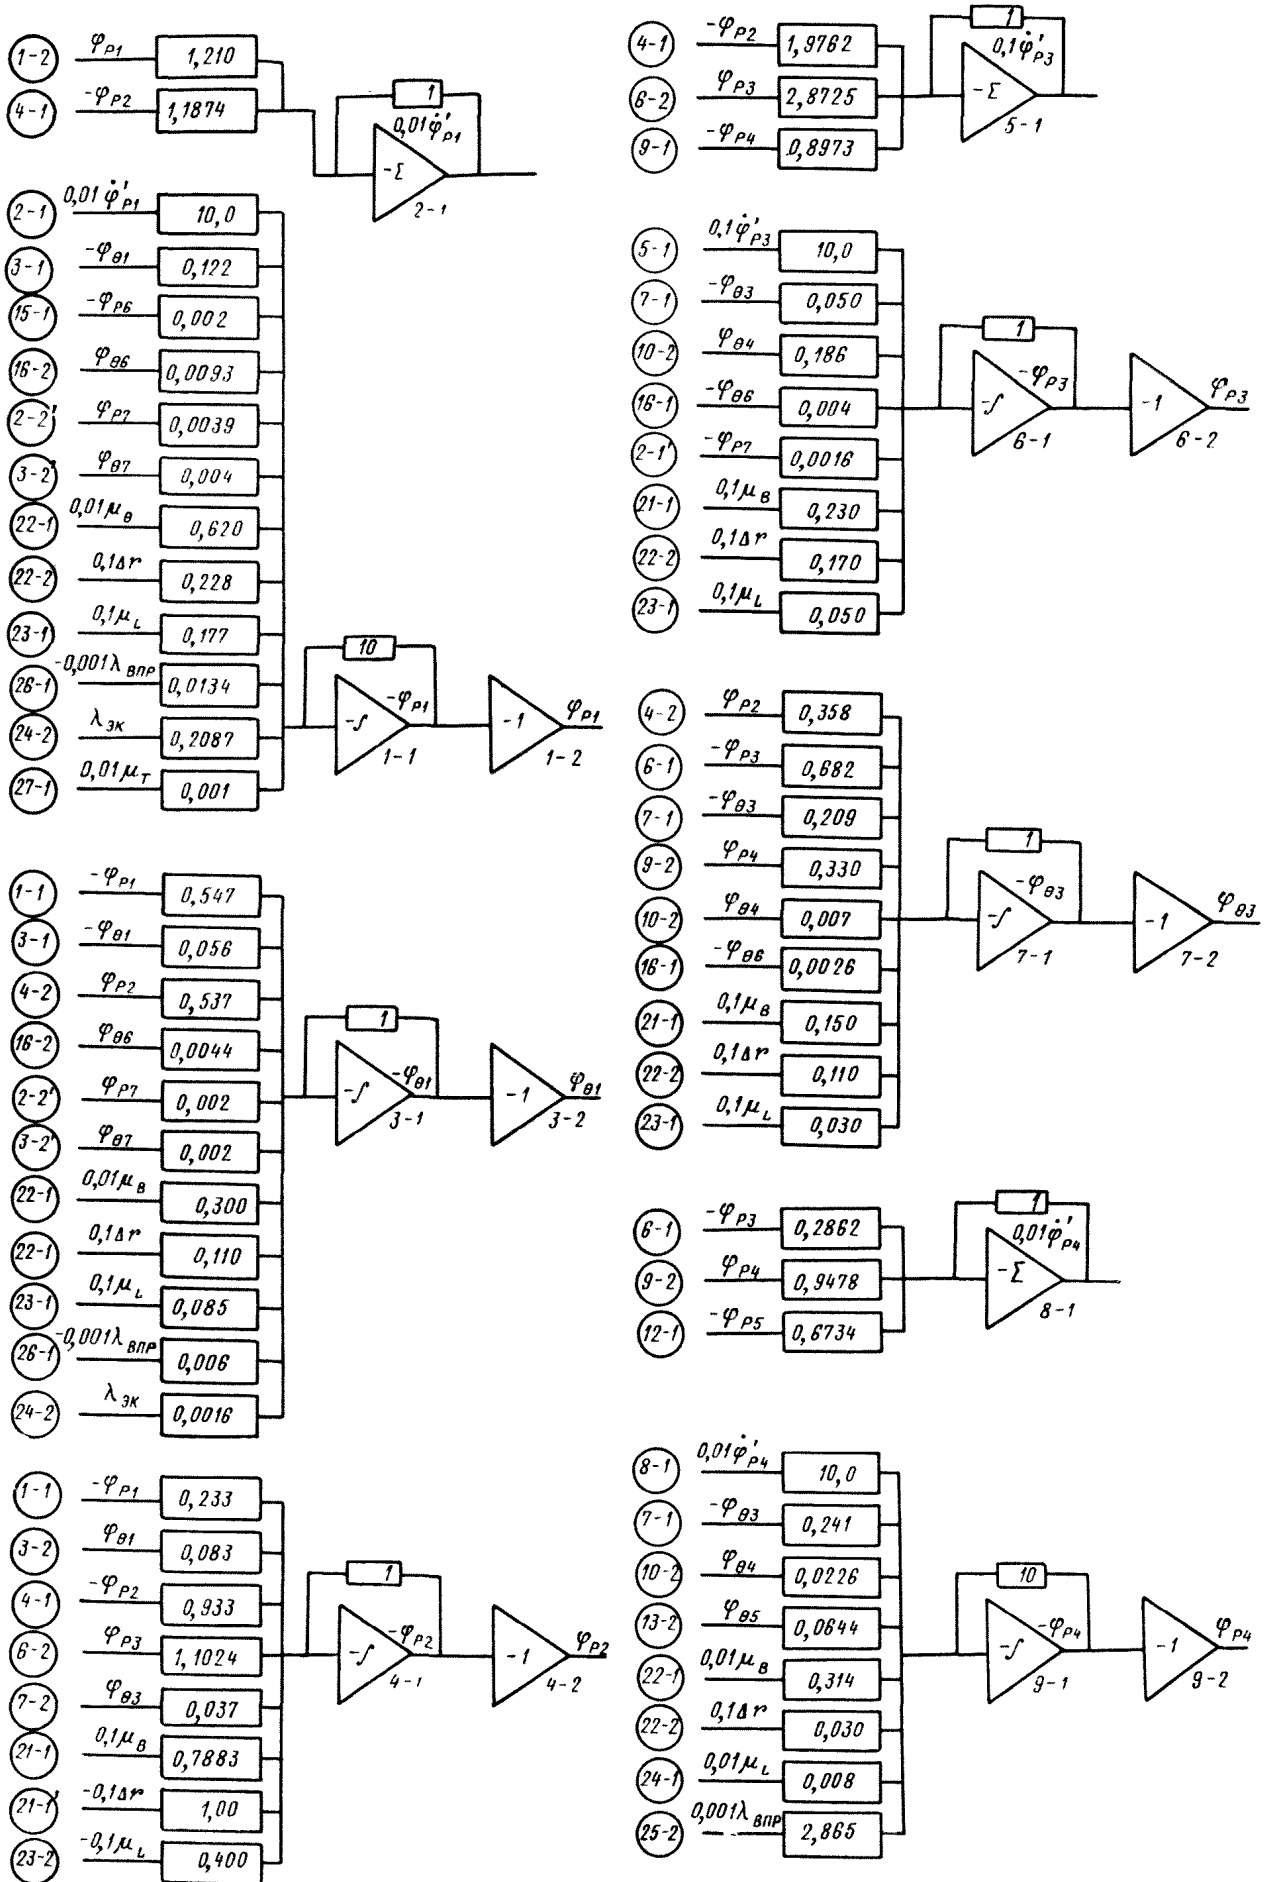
(1-2) $\varphi_{P1}$ 1,210
(4-1) $-\varphi_{P2}$ 1,1874
1
$0,01\dot{\varphi}'_{P1}$
$-\Sigma$
2-1

(2-1) $0,01\dot{\varphi}'_{P1}$ 10,0
(3-1) $-\varphi_{\theta1}$ 0,122
(15-1) $-\varphi_{P6}$ 0,002
(16-2) $\varphi_{\theta6}$ 0,0093
(2-2') $\varphi_{P7}$ 0,0039
(3-2') $\varphi_{\theta7}$ 0,004
(22-1) $0,01\mu_{\theta}$ 0,620
(22-2) $0,1\Delta r$ 0,228
(23-1) $0,1\mu_L$ 0,177
(26-1) $-0,001\lambda_{ВПР}$ 0,0134
(24-2) $\lambda_{ЗК}$ 0,2087
(27-1) $0,01\mu_T$ 0,001
10
$-\int$ $-\varphi_{P1}$ 1-1
$-1$ $\varphi_{P1}$ 1-2

(1-1) $-\varphi_{P1}$ 0,547
(3-1) $-\varphi_{\theta1}$ 0,056
(4-2) $\varphi_{P2}$ 0,537
(16-2) $\varphi_{\theta6}$ 0,0044
(2-2') $\varphi_{P7}$ 0,002
(3-2') $\varphi_{\theta7}$ 0,002
(22-1) $0,01\mu_{\theta}$ 0,300
(22-1) $0,1\Delta r$ 0,110
(23-1) $0,1\mu_L$ 0,085
(26-1) $-0,001\lambda_{ВПР}$ 0,006
(24-2) $\lambda_{ЗК}$ 0,0016
1
$-\int$ $-\varphi_{\theta1}$ 3-1
$-1$ $\varphi_{\theta1}$ 3-2

(1-1) $-\varphi_{P1}$ 0,233
(3-2) $\varphi_{\theta1}$ 0,083
(4-1) $-\varphi_{P2}$ 0,933
(6-2) $\varphi_{P3}$ 1,1024
(7-2) $\varphi_{\theta3}$ 0,037
(21-1) $0,1\mu_{\theta}$ 0,7883
(21-1') $-0,1\Delta r$ 1,00
(23-2) $-0,1\mu_L$ 0,400
1
$-\int$ $-\varphi_{P2}$ 4-1
$-1$ $\varphi_{P2}$ 4-2

(4-1) $-\varphi_{P2}$ 1,9762
(6-2) $\varphi_{P3}$ 2,8725
(9-1) $-\varphi_{P4}$ 0,8973
1
$0,1\dot{\varphi}'_{P3}$
$-\Sigma$
5-1

(5-1) $0,1\dot{\varphi}'_{P3}$ 10,0
(7-1) $-\varphi_{\theta3}$ 0,050
(10-2) $\varphi_{\theta4}$ 0,186
(16-1) $-\varphi_{\theta6}$ 0,004
(2-1') $-\varphi_{P7}$ 0,0016
(21-1) $0,1\mu_{\theta}$ 0,230
(22-2) $0,1\Delta r$ 0,170
(23-1) $0,1\mu_L$ 0,050
1
$-\int$ $-\varphi_{P3}$ 6-1
$-1$ $\varphi_{P3}$ 6-2

(4-2) $\varphi_{P2}$ 0,358
(6-1) $-\varphi_{P3}$ 0,682
(7-1) $-\varphi_{\theta3}$ 0,209
(9-2) $\varphi_{P4}$ 0,330
(10-2) $\varphi_{\theta4}$ 0,007
(16-1) $-\varphi_{\theta6}$ 0,0026
(21-1) $0,1\mu_{\theta}$ 0,150
(22-2) $0,1\Delta r$ 0,110
(23-1) $0,1\mu_L$ 0,030
1
$-\int$ $-\varphi_{\theta3}$ 7-1
$-1$ $\varphi_{\theta3}$ 7-2

(6-1) $-\varphi_{P3}$ 0,2862
(9-2) $\varphi_{P4}$ 0,9478
(12-1) $-\varphi_{P5}$ 0,6734
1
$0,01\dot{\varphi}'_{P4}$
$-\Sigma$
8-1

(8-1) $0,01\dot{\varphi}'_{P4}$ 10,0
(7-1) $-\varphi_{\theta3}$ 0,241
(10-2) $\varphi_{\theta4}$ 0,0226
(13-2) $\varphi_{\theta5}$ 0,0644
(22-1) $0,01\mu_{\theta}$ 0,314
(22-2) $0,1\Delta r$ 0,030
(24-1) $0,01\mu_L$ 0,008
(25-2) $0,001\lambda_{ВПР}$ 2,865
10
$-\int$ $-\varphi_{P4}$ 9-1
$-1$ $\varphi_{P4}$ 9-2